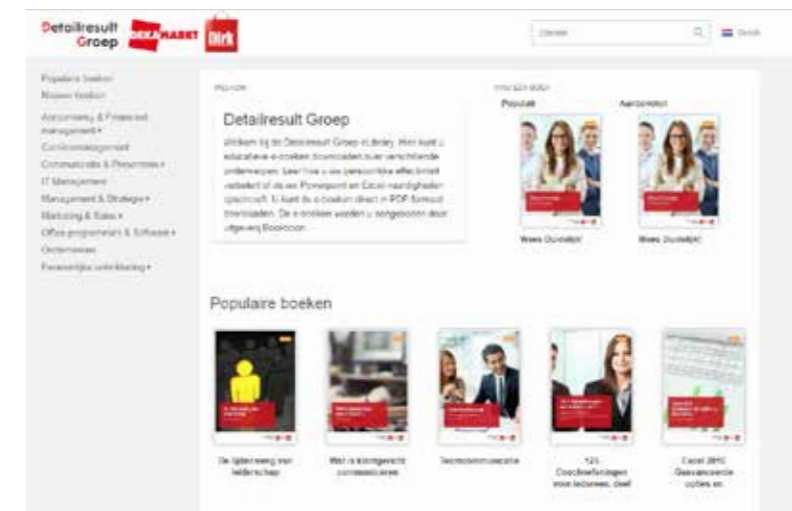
Detailresult Groep DEKAMARKT Dirk

Zoeken

Nederlands

Populaire boeken
Nieuwe boeken
Accountancy & Financieel management +
Communicatie & Persoonlijke +
IT Management
Management & Strategie +
Marketing & Sales +
Office programma's & Software +
Ondernemen
Persoonlijke ontwikkeling +

WELKOM

Detailresult Groep

Welkom bij de Detailresult Groep eLibrary. Hier kunt u educatieve e-boeken downloaden over verschillende onderwerpen. Leer hoe u uw persoonlijke effectiviteit verbetert of uw Powerpoint en Excel vaardigheden opschroeft. U kunt de e-boeken direct in PDF-formaat downloaden. De e-boeken worden u aangeboden door uitgeverij Bookboon.

UITGELICHT BOEK

Populair

Aanbevolen

Wees Duidelijk!

Wees Duidelijk!

Populaire boeken

De tijdenweg van leiderschap

Wat is stringentst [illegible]

Teamcommunicatie

123 Coachoefeningen voor leidinggevenden, deel

Excel 2010 Geavanceerde opties en